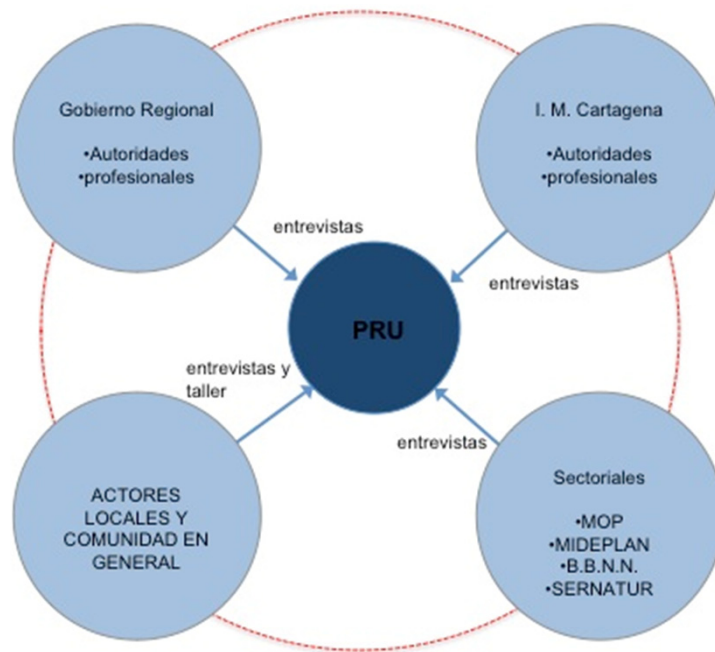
Gobierno Regional

•Autoridades
•profesionales

I. M. Cartagena

•Autoridades
•profesionales

entrevistas

entrevistas

PRU

entrevistas y taller

entrevistas

ACTORES LOCALES Y COMUNIDAD EN GENERAL

Sectoriales

•MOP
•MIDEPLAN
•B.B.N.N.
•SERNATUR